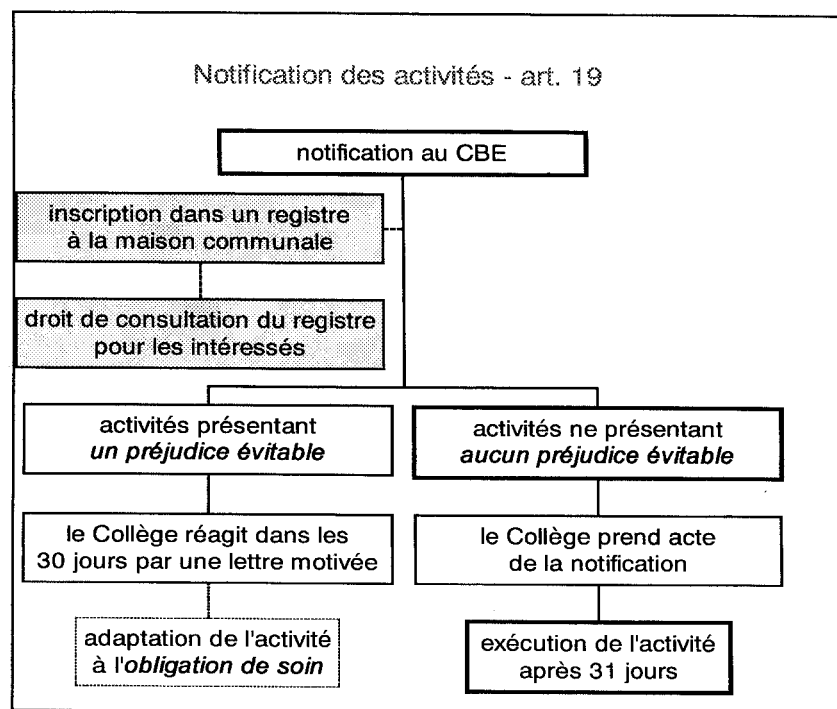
Notification des activités - art. 19

notification au CBE

inscription dans un registre à la maison communale

droit de consultation du registre pour les intéressés

activités présentant *un préjudice évitable*

activités ne présentant *aucun préjudice évitable*

le Collège réagit dans les 30 jours par une lettre motivée

le Collège prend acte de la notification

adaptation de l'activité à l'*obligation de soin*

exécution de l'activité après 31 jours